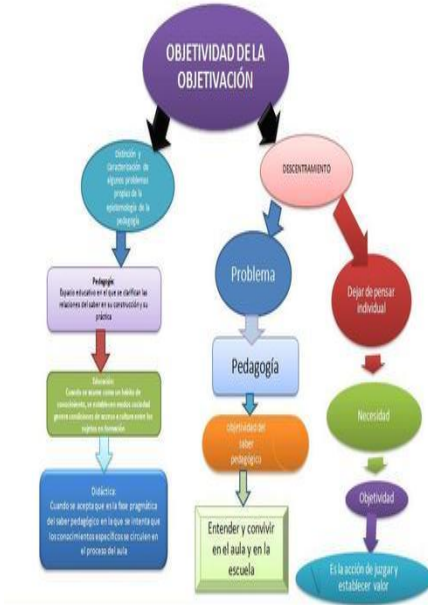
OBJETIVIDAD DE LA OBJETIVACIÓN

Distinción y Caracterización de algunos problemas propios de la epistemología de la pedagogía

Pedagogía:
Espacio educativo en el que se clarifican las relaciones del saber en su construcción y su práctica

Educación:
Cuando se asume como un hábito de conocimiento, se establecen modos sociales y genera condiciones de acceso a saberes entre los sujetos en formación

Didáctica:
Cuando se acepta que es la fase pragmática del saber pedagógico en la que se intenta que los conocimientos específicos se circulen en el proceso del aula

DESCENTRAMIENTO

Problema

Pedagogía

objetividad del saber pedagógico

Entender y convivir en el aula y en la escuela

Dejar de pensar individual

Necesidad

Objetividad

Es la acción de juzgar y establecer valor